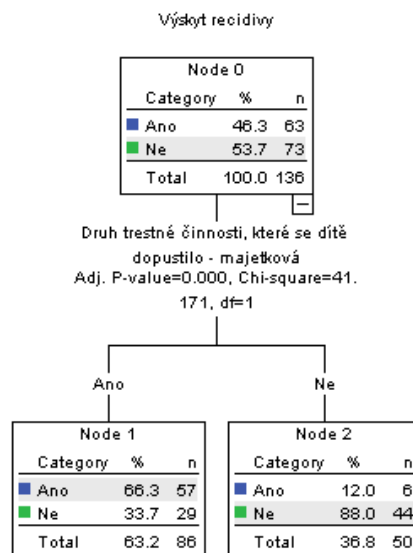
Výskyt recidivy

Node 0

| Category | % | n |
|---|---|---|
| Ano | 46.3 | 63 |
| Ne | 53.7 | 73 |
| Total | 100.0 | 136 |

Druh trestné činnosti, které se dítě dopustilo - majetková
Adj. P-value=0.000, Chi-square=41.171, df=1

Ano

Ne

Node 1

| Category | % | n |
|---|---|---|
| Ano | 66.3 | 57 |
| Ne | 33.7 | 29 |
| Total | 63.2 | 86 |

Node 2

| Category | % | n |
|---|---|---|
| Ano | 12.0 | 6 |
| Ne | 88.0 | 44 |
| Total | 36.8 | 50 |